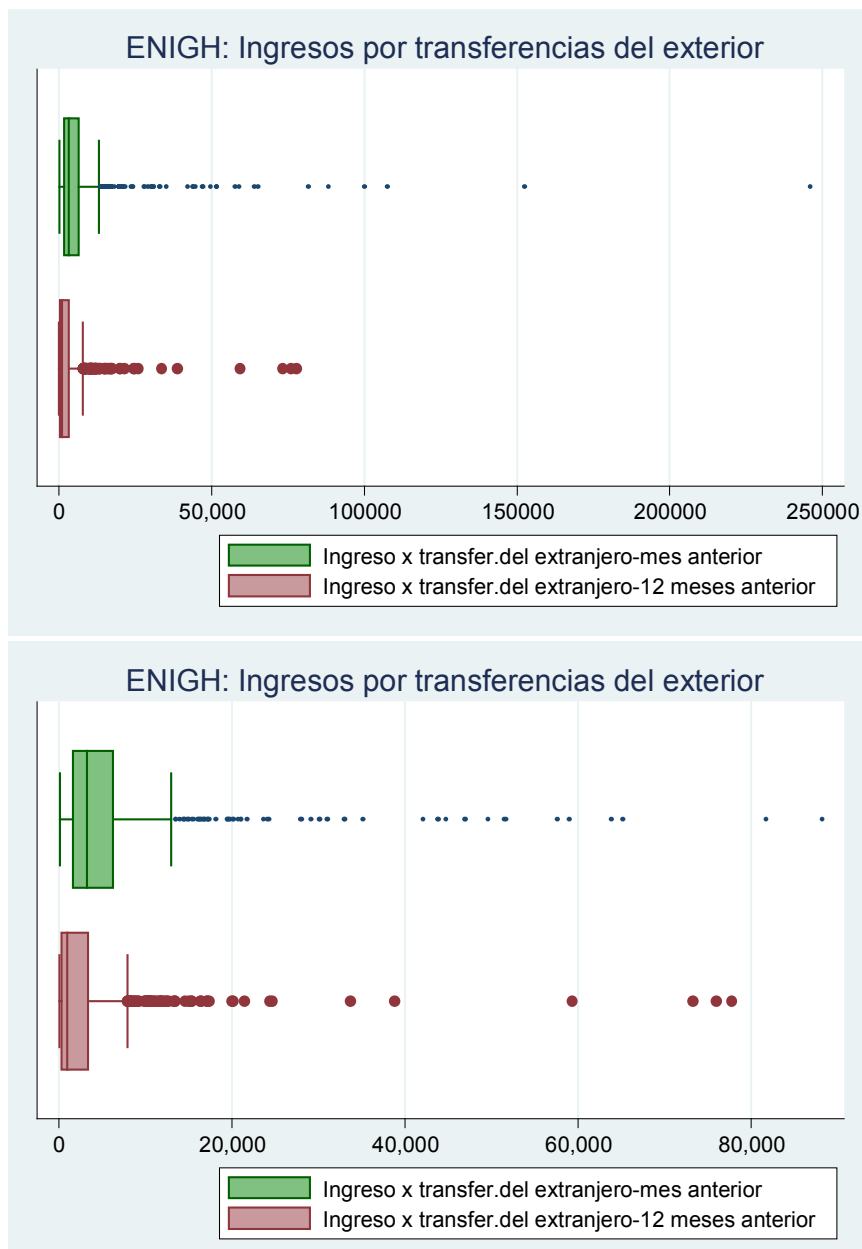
ENIGH: Ingresos por transferencias del exterior

0
50,000
100000
150000
200000
250000

Ingreso x transfer.del extranjero-mes anterior
Ingreso x transfer.del extranjero-12 meses anterior

ENIGH: Ingresos por transferencias del exterior

0
20,000
40,000
60,000
80,000

Ingreso x transfer.del extranjero-mes anterior
Ingreso x transfer.del extranjero-12 meses anterior